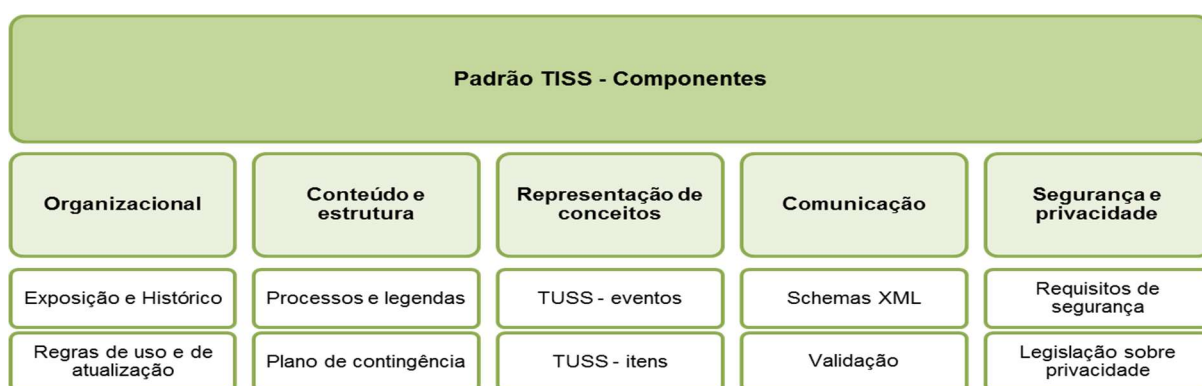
Padrão TISS - Componentes

| Organizacional | Conteúdo e estrutura | Representação de conceitos | Comunicação | Segurança e privacidade |
|---|---|---|---|---|
| Exposição e Histórico | Processos e legendas | TUSS - eventos | Schemas XML | Requisitos de segurança |
| Regras de uso e de atualização | Plano de contingência | TUSS - itens | Validação | Legislação sobre privacidade |